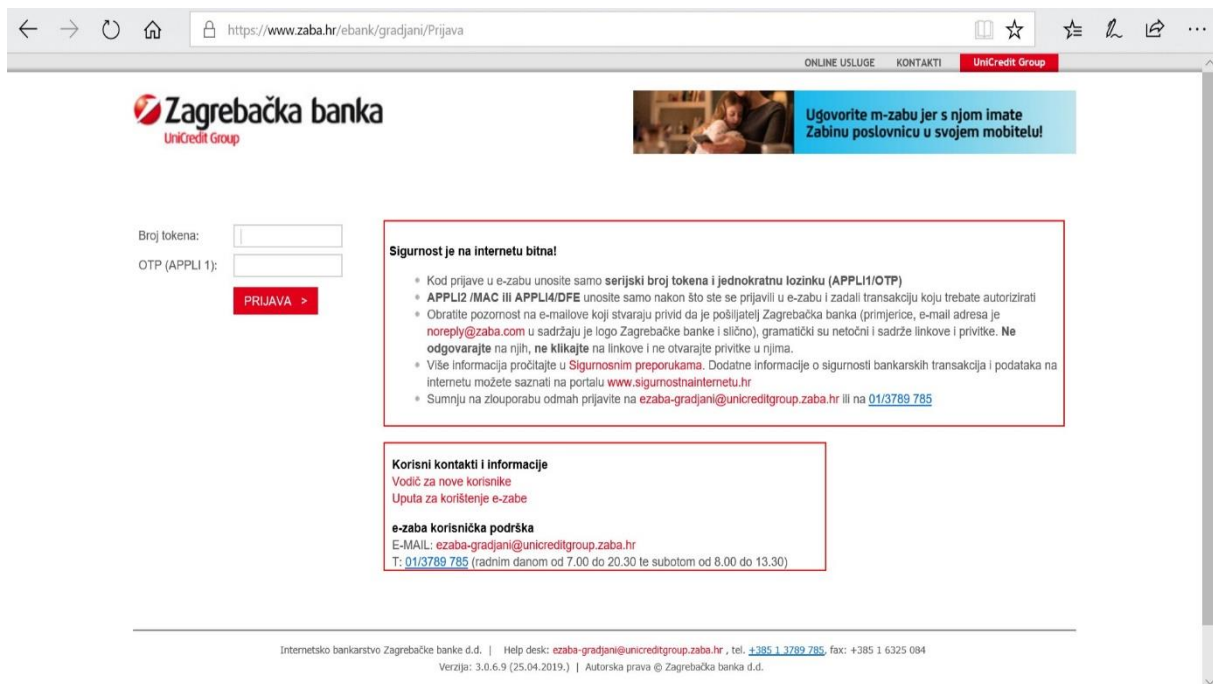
https://www.zaba.hr/ebank/gradjani/Prijava

ONLINE USLUGE KONTAKTI UniCredit Group

Zagrebačka banka
UniCredit Group

Ugovorite m-zabu jer s njom imate Zabinu poslovnicu u svojem mobitelu!

Broj tokena:
OTP (APPLI 1):
PRIJAVA >

Sigurnost je na internetu bitna!

- Kod prijave u e-zabu unosite samo serijski broj tokena i jednokratnu lozinku (APPLI1/OTP)
- APPLI2 /MAC ili APPLI4/DFE unosite samo nakon što ste se prijavili u e-zabu i zadali transakciju koju trebate autorizirati
- Obratite pozornost na e-mailove koji stvaraju privid da je pošiljatelj Zagrebačka banka (primjerice, e-mail adresa je noreply@zaba.com u sadržaju je logo Zagrebačke banke i slično), gramatički su netočni i sadrže linkove i privitke. Ne odgovarajte na njih, ne klikajte na linkove i ne otvarajte privitke u njima.
- Više informacija pročitajte u Sigurnosnim preporukama. Dodatne informacije o sigurnosti bankarskih transakcija i podataka na internetu možete saznati na portalu www.sigurnostnainternetu.hr
- Sumnju na zlouporabu odmah prijavite na ezaba-gradjani@unicreditgroup.zaba.hr ili na 01/3789 785

Korisni kontakti i informacije
Vodič za nove korisnike
Uputa za korištenje e-zabe

e-zaba korisnička podrška
E-MAIL: ezaba-gradjani@unicreditgroup.zaba.hr
T: 01/3789 785 (radnim danom od 7.00 do 20.30 te subotom od 8.00 do 13.30)

Internetsko bankarstvo Zagrebačke banke d.d. | Help desk: ezaba-gradjani@unicreditgroup.zaba.hr , tel. +385 1 3789 785, fax: +385 1 6325 084
Verzija: 3.0.6.9 (25.04.2019.) | Autorska prava © Zagrebačka banka d.d.